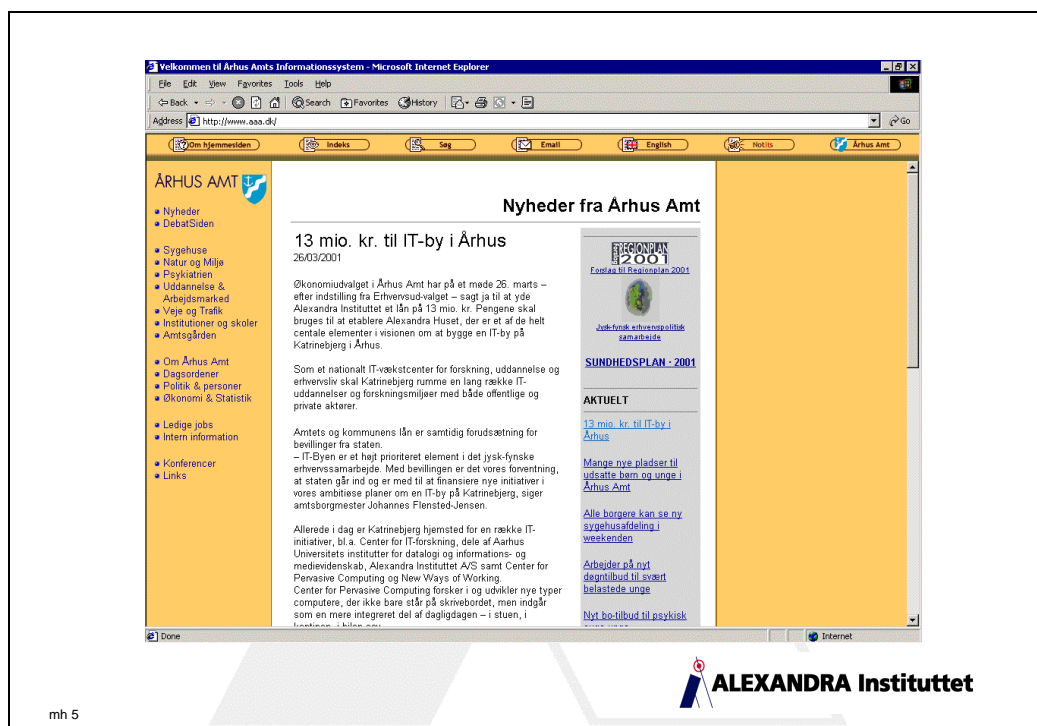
Velkommen til Århus Amts Informationssystem - Microsoft Internet Explorer

File Edit View Favorites Tools Help

Back Search Favorites History

Address http://www.aaa.dk/ Go

Om hjemmesiden | Indeks | Søg | Email | English | Notits | Århus Amt

ÅRHUS AMT

Nyheder
DebatSiden

Sygehuse
Natur og Miljø
Psykiatrien
Uddannelse & Arbejdsmarked
Veje og Trafik
Institutioner og skoler
Amtsgården

Om Århus Amt
Dagsordener
Politik & personer
Økonomi & Statistik

Ledige jobs
Intern information

Konferencer
Links

Nyheder fra Århus Amt

13 mio. kr. til IT-by i Århus
26/03/2001

Økonomiudvalget i Århus Amt har på et møde 26. marts – efter indstilling fra Erhvervsud-valget – sagt ja til at yde Alexandra Instituttet et lån på 13 mio. kr. Pengene skal bruges til at etablere Alexandra Huset, der er et af de helt centale elementer i visionen om at bygge en IT-by på Katrinebjerg i Århus.

Som et nationalt IT-vækstcenter for forskning, uddannelse og erhvervsliv skal Katrinebjerg rumme en lang række IT-uddannelser og forskningsmiljøer med både offentlige og private aktører.

Amtets og kommunens lån er samtidig forudsætning for bevillinger fra staten.
– IT-Byen er et højt prioriteret element i det jysk-fynske erhvervssamarbejde. Med bevillingen er det vores forventning, at staten går ind og er med til at finansiere nye initiativer i vores ambitiøse planer om en IT-by på Katrinebjerg, siger amtsborgmester Johannes Flensted-Jensen.

Allerede i dag er Katrinebjerg hjemsted for en række IT-initiativer, bl.a. Center for IT-forskning, dele af Aarhus Universitets institutter for datalogi og informations- og medievidenskab, Alexandra Instituttet A/S samt Center for Pervasive Computing og New Ways of Working.
Center for Pervasive Computing forsker i og udvikler nye typer computere, der ikke bare står på skrivebordet, men indgår som en mere integreret del af dagligdagen – i stuen, i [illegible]

REGIONPLAN 2001
Forslag til Regionplan 2001

Jysk-fynsk erhvervspolitisk samarbejde

SUNDHEDSPLAN · 2001

AKTUELT

13 mio. kr. til IT-by i Århus

Mange nye pladser til udsatte børn og unge i Århus Amt

Alle borgere kan se ny sygehusafdeling i weekenden

Arbejder på nyt døgntilbud til svært belastede unge

Nyt bo-tilbud til psykisk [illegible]

Done | Internet

ALEXANDRA Instituttet

mh 5